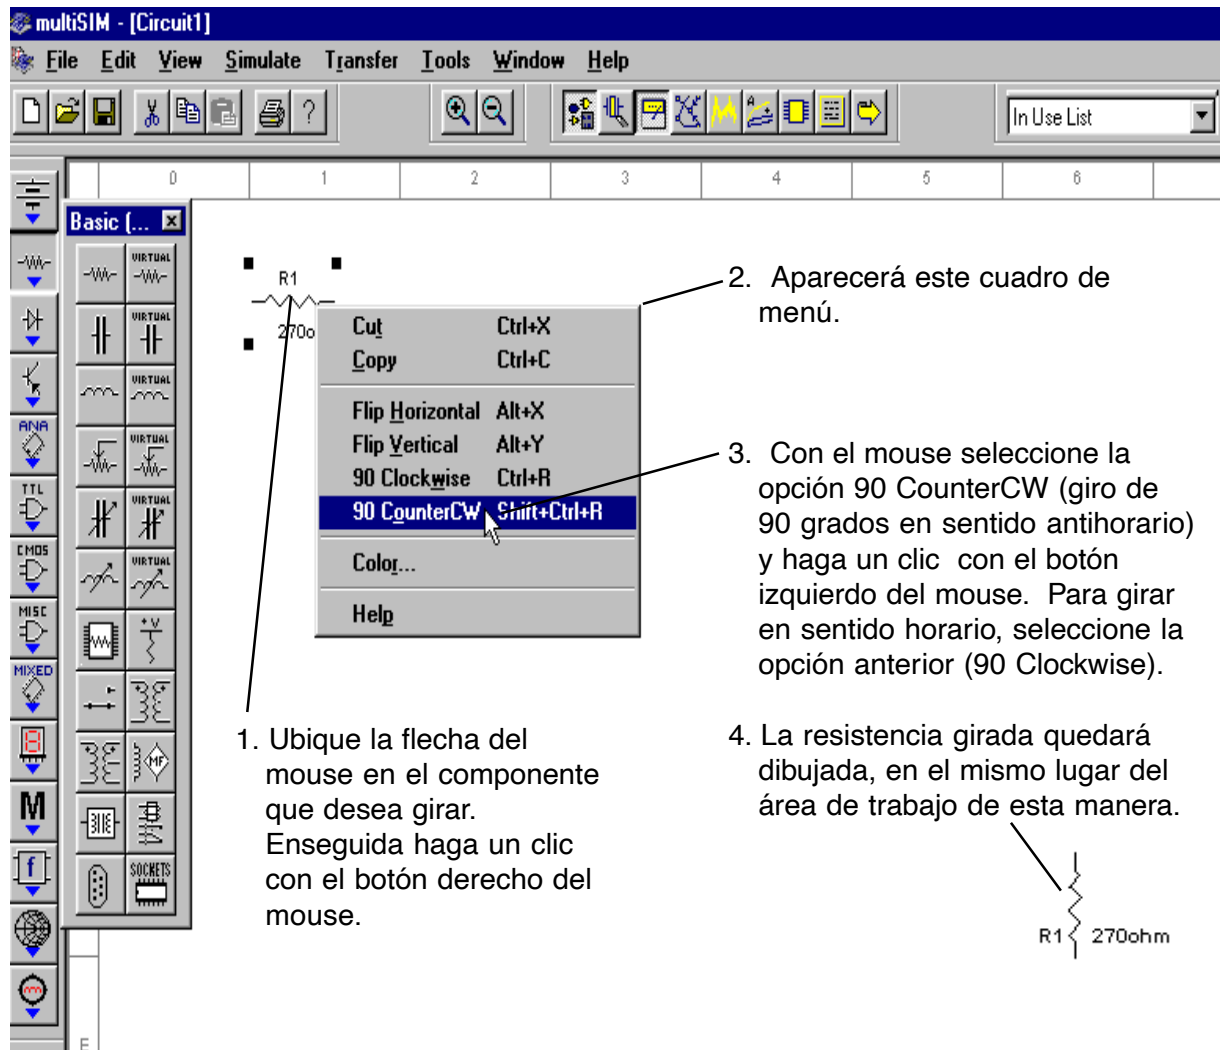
multiSIM - [Circuit1]

File Edit View Simulate Transfer Tools Window Help

In Use List

0 1 2 3 4 5 6

Basic (...

VIRTUAL
VIRTUAL
VIRTUAL
VIRTUAL
VIRTUAL
VIRTUAL

ANA
TTL
CMOS
MISC
MIXED
M

SOCKETS

R1
270o

Cut Ctrl+X
Copy Ctrl+C
Flip Horizontal Alt+X
Flip Vertical Alt+Y
90 Clockwise Ctrl+R
90 CounterCW Shift+Ctrl+R
Color...
Help

2. Aparecerá este cuadro de menú.

3. Con el mouse seleccione la opción 90 CounterCW (giro de 90 grados en sentido antihorario) y haga un clic con el botón izquierdo del mouse. Para girar en sentido horario, seleccione la opción anterior (90 Clockwise).

1. Ubique la flecha del mouse en el componente que desea girar. Enseguida haga un clic con el botón derecho del mouse.

4. La resistencia girada quedará dibujada, en el mismo lugar del área de trabajo de esta manera.

R1 270ohm

E